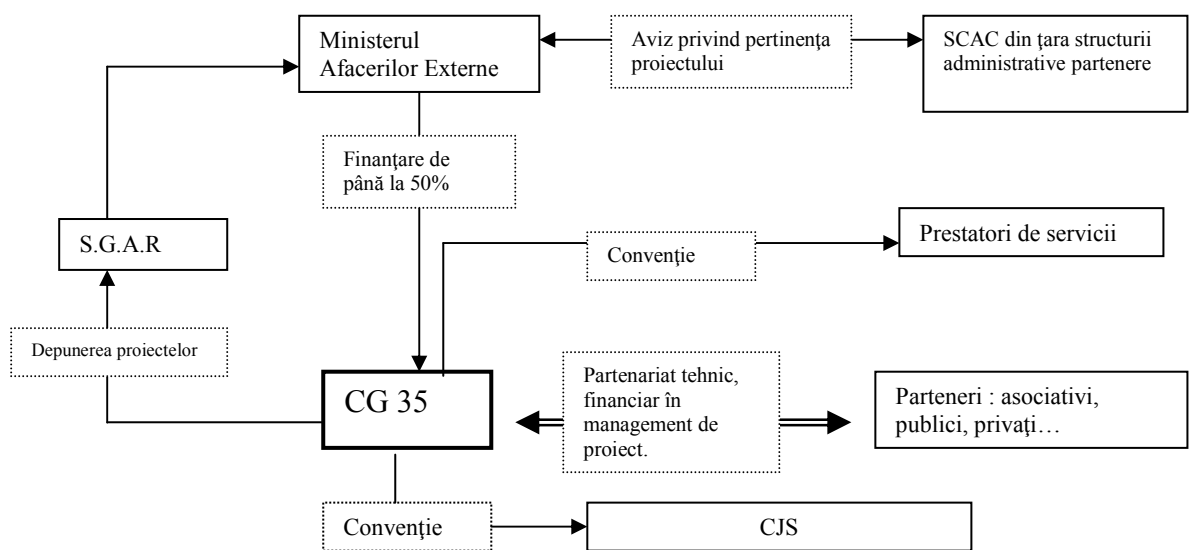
Ministerul Afacerilor Externe

Aviz privind pertinenţa proiectului

SCAC din ţara structurii administrative partenere

Finanţare de până la 50%

S.G.A.R

Convenţie

Prestatori de servicii

Depunerea proiectelor

CG 35

Partenariat tehnic, financiar în management de proiect.

Parteneri : asociativi, publici, privaţi…

Convenţie

CJS